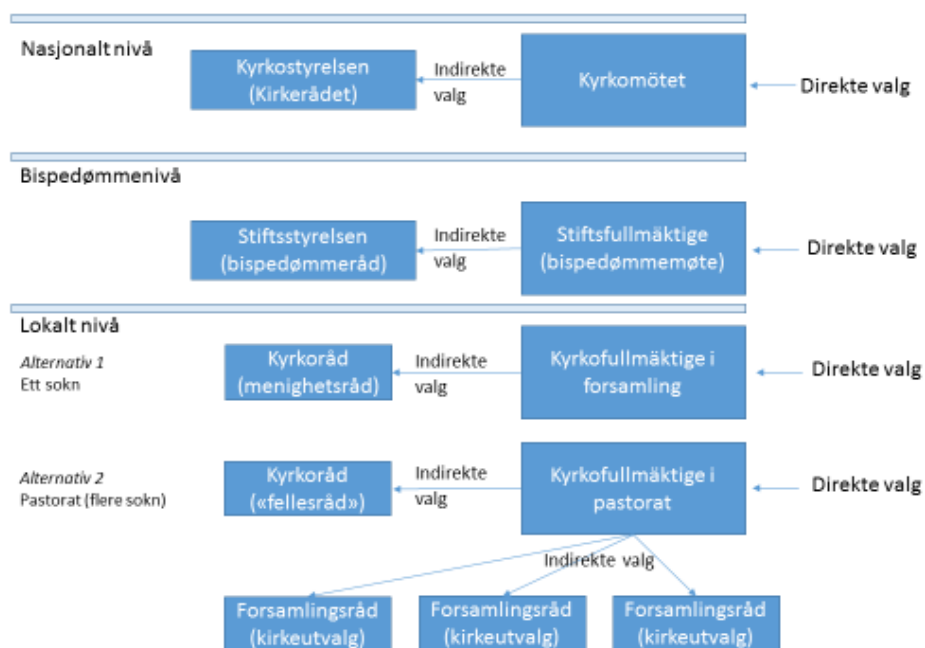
Nasjonalt nivå

Kyrkostyrelsen (Kirkerådet)

Indirekte valg

Kyrkomötet

Direkte valg

Bispedømmenivå

Stiftsstyrelsen (bispedømmeråd)

Indirekte valg

Stiftsfullmäktige (bispedømmemøte)

Direkte valg

Lokalt nivå

*Alternativ 1*
Ett sokn

Kyrkoråd (menighetsråd)

Indirekte valg

Kyrkofullmäktige i forsamling

Direkte valg

*Alternativ 2*
Pastorat (flere sokn)

Kyrkoråd («fellesråd»)

Indirekte valg

Kyrkofullmäktige i pastorat

Direkte valg

Indirekte valg

Forsamlingsråd (kirkeutvalg)

Forsamlingsråd (kirkeutvalg)

Forsamlingsråd (kirkeutvalg)